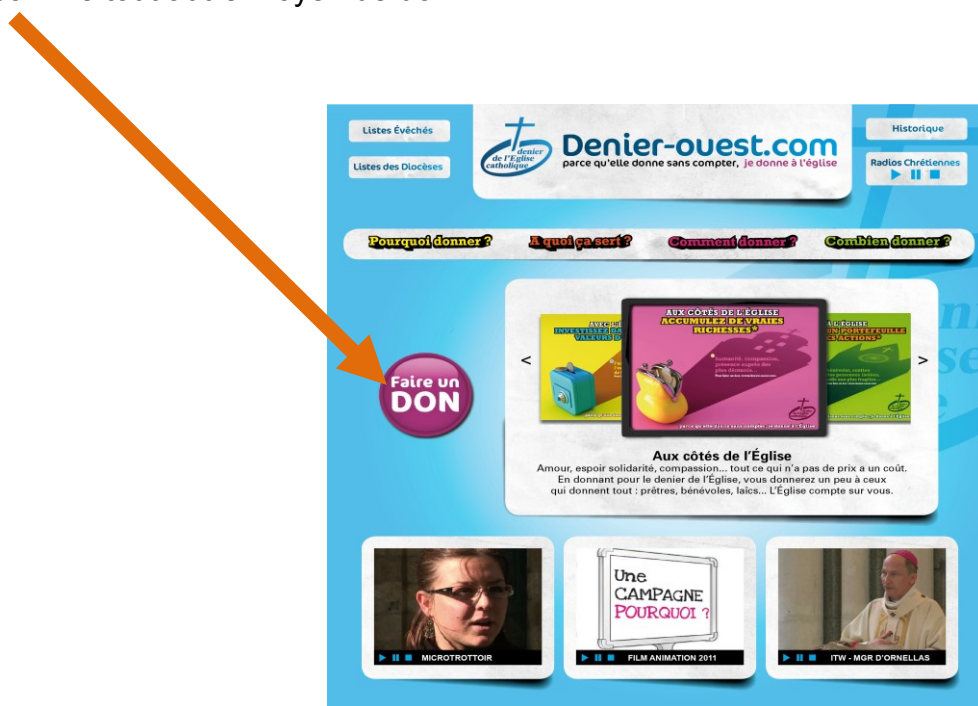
Listes Évêchés

Listes des Diocèses

denier de l'Église catholique

Denier-ouest.com
parce qu'elle donne sans compter, je donne à l'église

Historique

Radios Chrétiennes

Pourquoi donner ? A quoi ça sert ? Comment donner ? Combien donner ?

Faire un DON

<

AUX CÔTÉS DE L'ÉGLISE ACCUMULEZ DE VRAIES RICHESSES*

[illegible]

>

Aux côtés de l'Église
Amour, espoir solidarité, compassion... tout ce qui n'a pas de prix a un coût. En donnant pour le denier de l'Église, vous donnerez un peu à ceux qui donnent tout : prêtres, bénévoles, laïcs... L'Église compte sur vous.

MICROTROTTOIR

Une CAMPAGNE POURQUOI ?

FILM ANIMATION 2011

ITW - MGR D'ORNELLAS